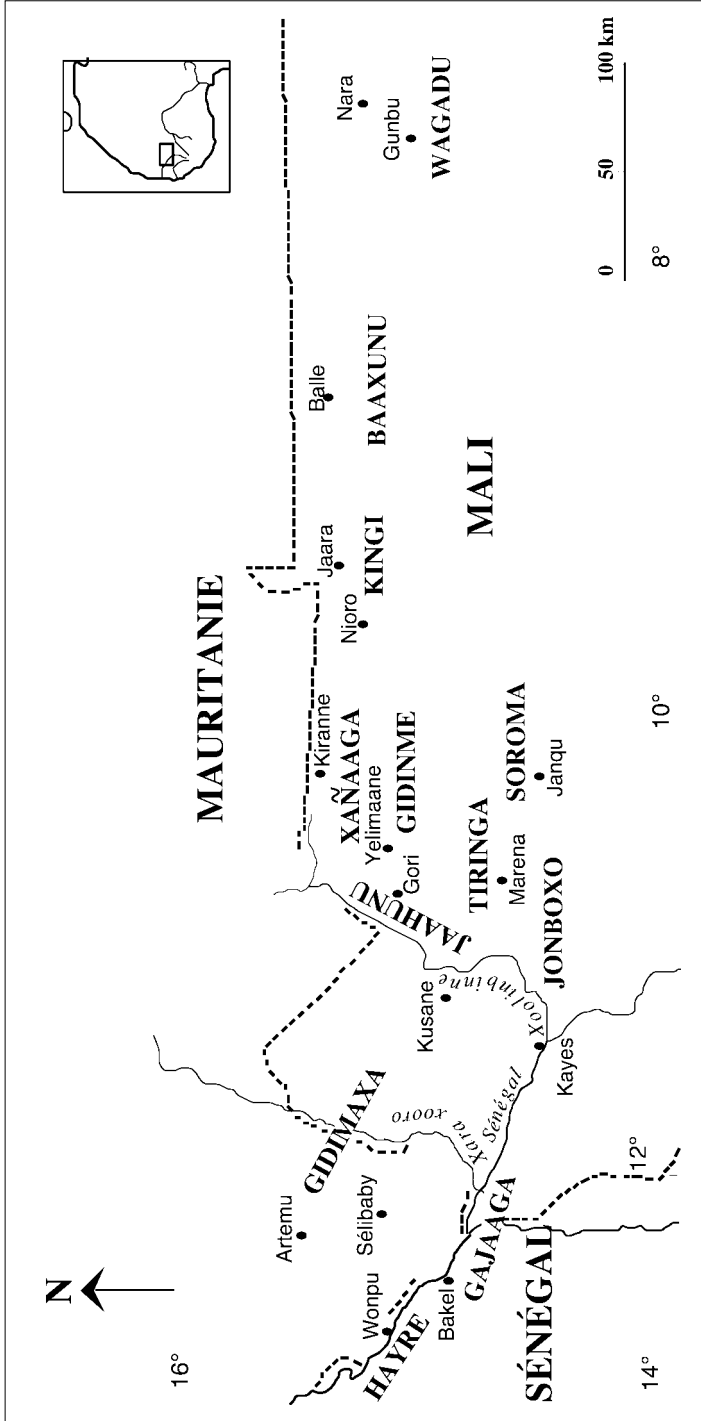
N

16°

14°

12°

10°

8°

MAURITANIE

MALI

SÉNÉGAL

HAYRE

GAJAAGA

GIDIMAXA

JAAHUNU

XAÑAAGA

GIDINME

TIRINGA

JONBOXO

SOROMA

KINGI

BAAXUNU

WAGADU

Wonpu

Bakel

Artemu

Sélibaby

Kusane

Kayes

Gori

Yelimaane

Kiranne

Marena

Janqu

Nioro

Jaara

Balle

Nara

Gunbu

Xara xooro

Xara Sénégal

Xoolinbinne

0

50

100 km